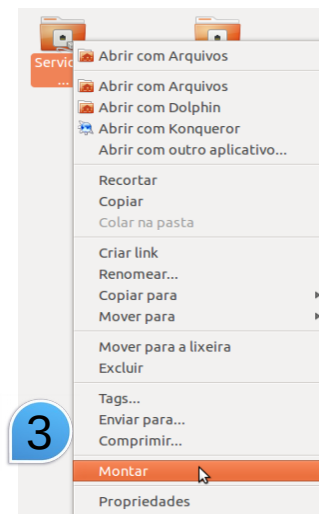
Servic
...

Abrir com Arquivos

Abrir com Arquivos
Abrir com Dolphin
Abrir com Konqueror
Abrir com outro aplicativo...

Recortar
Copiar
Colar na pasta

Criar link
Renomear...
Copiar para
Mover para

Mover para a lixeira
Excluir

Tags...
Enviar para...
Comprimir...

3

Montar

Propriedades